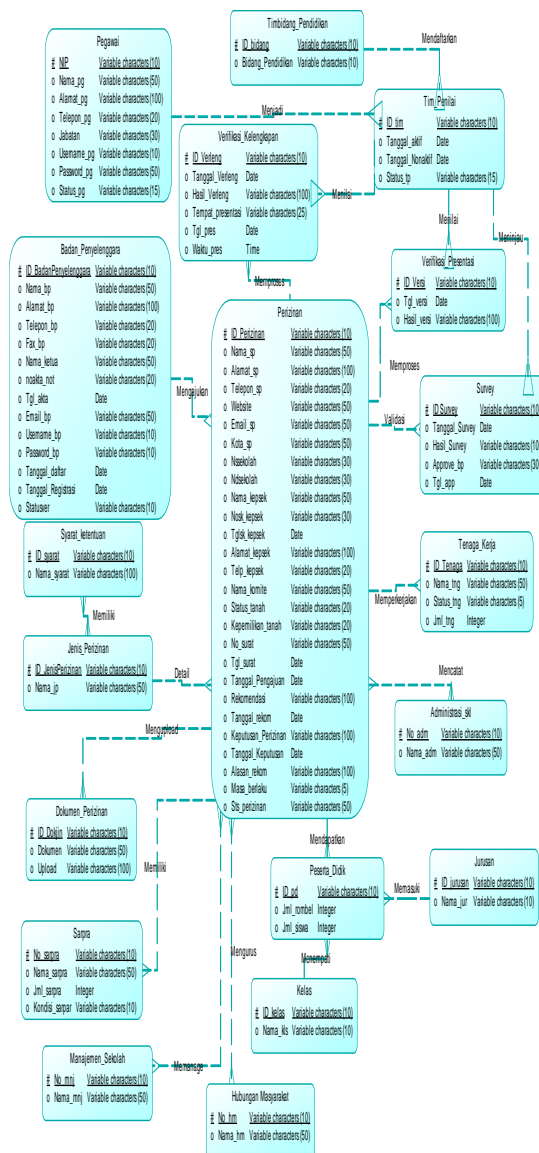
Timbidang_Pendidikan
# ID_bidang Variable characters (10)
o Bidang_Pendidikan Variable characters (10)

Mendaftarkan

Pegawai
# NIP Variable characters (10)
o Nama_pg Variable characters (50)
o Alamat_pg Variable characters (100)
o Telepon_pg Variable characters (20)
o Jabatan Variable characters (30)
o Username_pg Variable characters (10)
o Password_pg Variable characters (50)
o Status_pg Variable characters (15)

Menjadi

Tim_Penilai
# ID_tim Variable characters (10)
o Tanggal_aktif Date
o Tanggal_Nonaktif Date
o Status_tp Variable characters (15)

Verifikasi_Kelengkapan
# ID_Vereng Variable characters (10)
o Tanggal_Vereng Date
o Hasil_Vereng Variable characters (100)
o Tempat_presentasi Variable characters (25)
o Tgl_pres Date
o Waktu_pres Time

Menilai

Menilai

Meninjau

Badan_Penyelenggara
# ID_BadanPenyelenggara Variable characters (10)
o Nama_bp Variable characters (50)
o Alamat_bp Variable characters (100)
o Telepon_bp Variable characters (20)
o Fax_bp Variable characters (20)
o Nama_ketua Variable characters (50)
o noakta_not Variable characters (20)
o Tgl_akta Date
o Email_bp Variable characters (50)
o Username_bp Variable characters (10)
o Password_bp Variable characters (10)
o Tanggal_daftar Date
o Tanggal_Registrasi Date
o Statuser Variable characters (10)

Memproses

Verifikasi_Presentasi
# ID_Versi Variable characters (10)
o Tgl_versi Date
o Hasil_versi Variable characters (100)

Perizinan
# ID_Perizinan Variable characters (10)
o Nama_sp Variable characters (50)
o Alamat_sp Variable characters (100)
o Telepon_sp Variable characters (20)
o Website Variable characters (50)
o Email_sp Variable characters (50)
o Kota_sp Variable characters (50)
o Nsekolah Variable characters (30)
o Ndsekolah Variable characters (30)
o Nama_kepsek Variable characters (50)
o Nosk_kepsek Variable characters (30)
o Tglsk_kepsek Date
o Alamat_kepsek Variable characters (100)
o Telp_kepsek Variable characters (20)
o Nama_komite Variable characters (50)
o Status_tanah Variable characters (20)
o Kepemilikan_tanah Variable characters (20)
o No_surat Variable characters (50)
o Tgl_surat Date
o Tanggal_Pengajuan Date
o Rekomendasi Variable characters (100)
o Tanggal_rekom Date
o Keputusan_Perizinan Variable characters (100)
o Tanggal_Keputusan Date
o Alasan_rekom Variable characters (100)
o Masa_berlaku Variable characters (5)
o Sts_perizinan Variable characters (50)

Mengajukan

Memproses

Validasi

Survey
# ID_Survey Variable characters (10)
o Tanggal_Survey Date
o Hasil_Survey Variable characters (10
o Approve_tp Variable characters (30
o Tgl_app Date

Syarat_ketentuan
# ID_syarat Variable characters (10)
o Nama_syarat Variable characters (100)

Memiliki

Tenaga_Kerja
# ID_Tenaga Variable characters (10)
o Nama_tng Variable characters (50)
o Status_tng Variable characters (5)
o Jml_tng Integer

Memperkerjakan

Jenis_Perizinan
# ID_JenisPerizinan Variable characters (10)
o Nama_jp Variable characters (50)

Detail

Mencatat

Administrasi_skl
# No_adm Variable characters (10)
o Nama_adm Variable characters (50)

Mengupload

Dokumen_Perizinan
# ID_Dokjin Variable characters (10)
o Dokumen Variable characters (50)
o Upload Variable characters (100)

Mendapatkan

Memiliki

Peserta_Didik
# ID_pd Variable characters (10)
o Jml_rombel Integer
o Jml_siswa Integer

Memasuki

Jurusan
# ID_jurusan Variable characters (10)
o Nama_jur Variable characters (10)

Sarpra
# No_sarpra Variable characters (10)
o Nama_sarpra Variable characters (50)
o Jml_sarpra Integer
o Kondisi_sarpar Variable characters (10)

Menempati

Mengurus

Kelas
# ID_kelas Variable characters (10)
o Nama_kls Variable characters (10)

Manajemen_Sekolah
# No_mnj Variable characters (10)
o Nama_mnj Variable characters (50)

Memanage

Hubungan Masyarakat
# No_hm Variable characters (10)
o Nama_hm Variable characters (50)